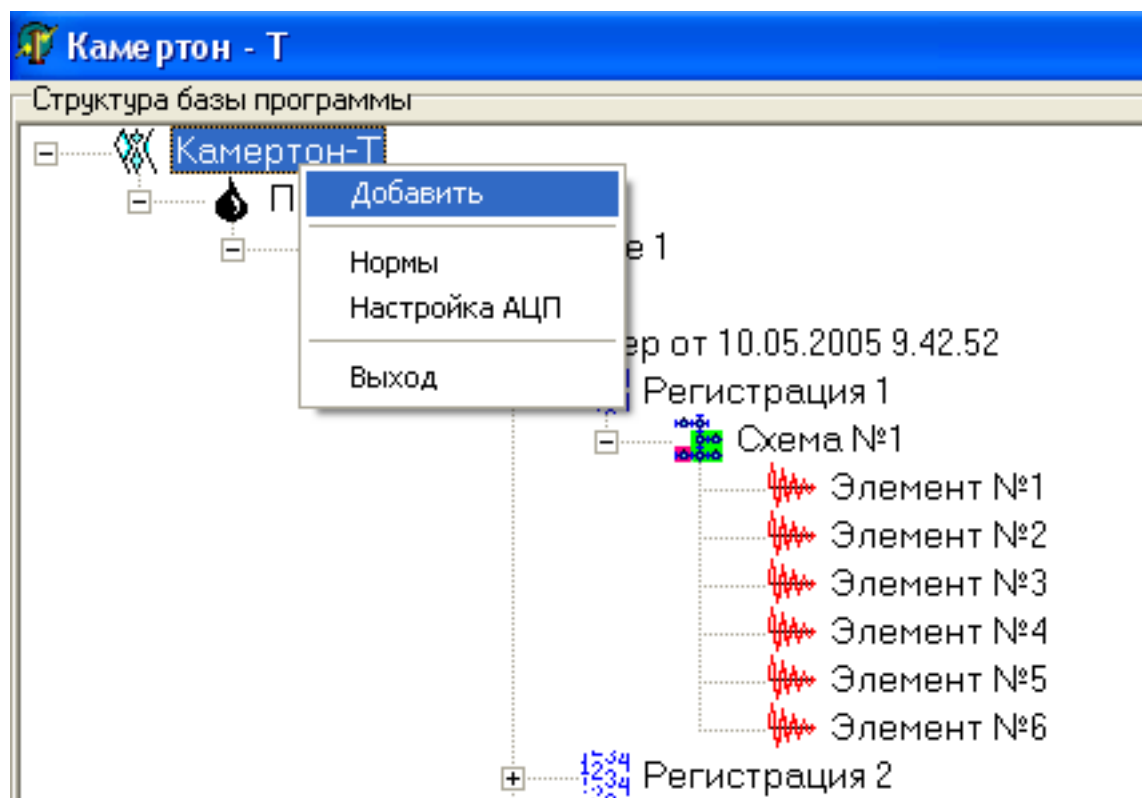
Камертон - Т

Структура базы программы

Камертон-Т

П

Добавить

Нормы

Настройка АЦП

Выход

е 1

ер от 10.05.2005 9.42.52

Регистрация 1

Схема №1

Элемент №1

Элемент №2

Элемент №3

Элемент №4

Элемент №5

Элемент №6

Регистрация 2